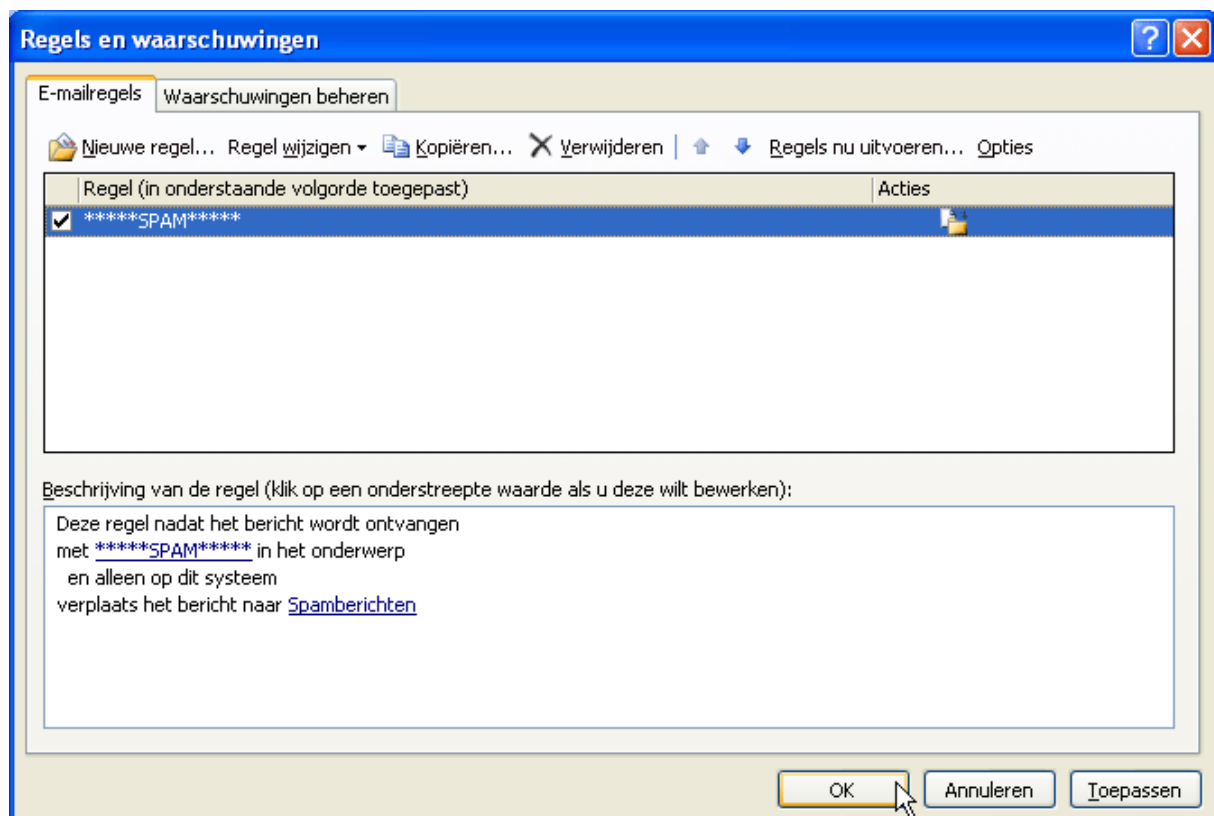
Regels en waarschuwingen

E-mailregels | Waarschuwingen beheren

Nieuwe regel... Regel wijzigen ▾ Kopiëren... Verwijderen Regels nu uitvoeren... Opties

| Regel (in onderstaande volgorde toegepast) | Acties |
|---|---|
| *****SPAM***** | |

Beschrijving van de regel (klik op een onderstreepte waarde als u deze wilt bewerken):

Deze regel nadat het bericht wordt ontvangen
met *****SPAM***** in het onderwerp
en alleen op dit systeem
verplaats het bericht naar Spamberichten

OK Annuleren Toepassen